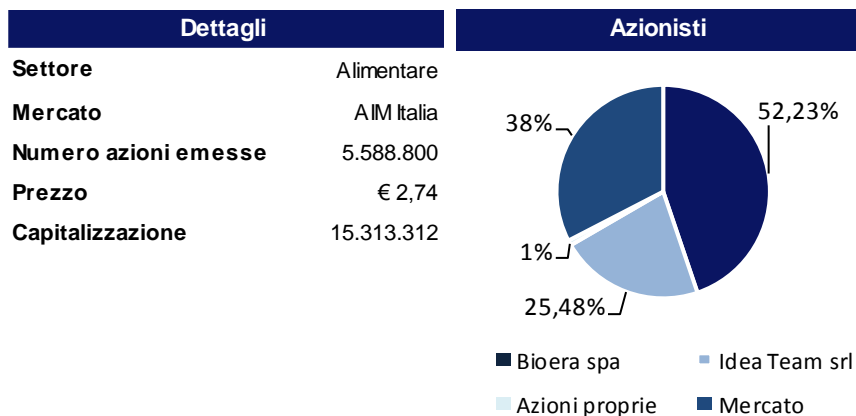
| Dettagli | |
|---|---|
| Settore | Alimentare |
| Mercato | AIM Italia |
| Numero azioni emesse | 5.588.800 |
| Prezzo | € 2,74 |
| Capitalizzazione | 15.313.312 |

Azionisti

38%
52,23%
1%
25,48%

Bioera spa
Idea Team srl
Azioni proprie
Mercato